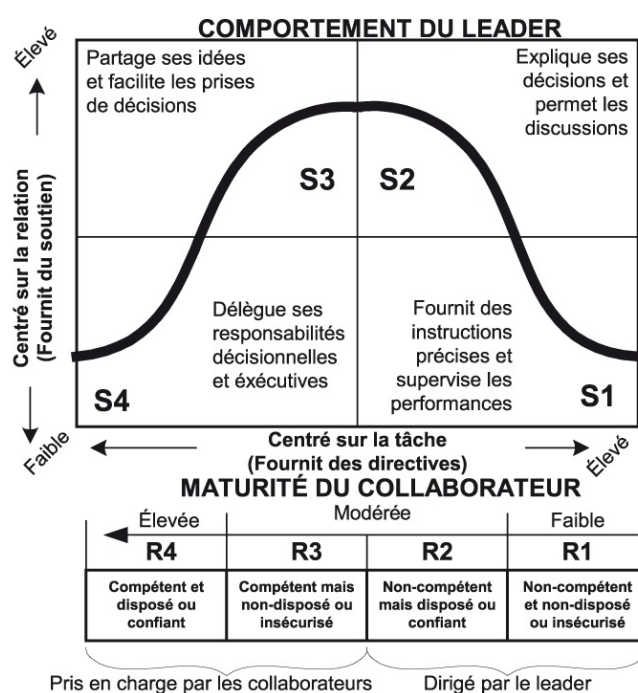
COMPORTEMENT DU LEADER

Élevé

Partage ses idées et facilite les prises de décisions

Explique ses décisions et permet les discussions

Centré sur la relation (Fournit du soutien)

S3

S2

Délègue ses responsabilités décisionnelles et éxécutives

Fournit des instructions précises et supervise les performances

S4

S1

Faible

Centré sur la tâche (Fournit des directives)

Élevé

MATURITÉ DU COLLABORATEUR

Élevée

Modérée

Faible

| R4 | R3 | R2 | R1 |
|---|---|---|---|
| Compétent et disposé ou confiant | Compétent mais non-disposé ou insécurisé | Non-compétent mais disposé ou confiant | Non-compétent et non-disposé ou insécurisé |

Pris en charge par les collaborateurs

Dirigé par le leader